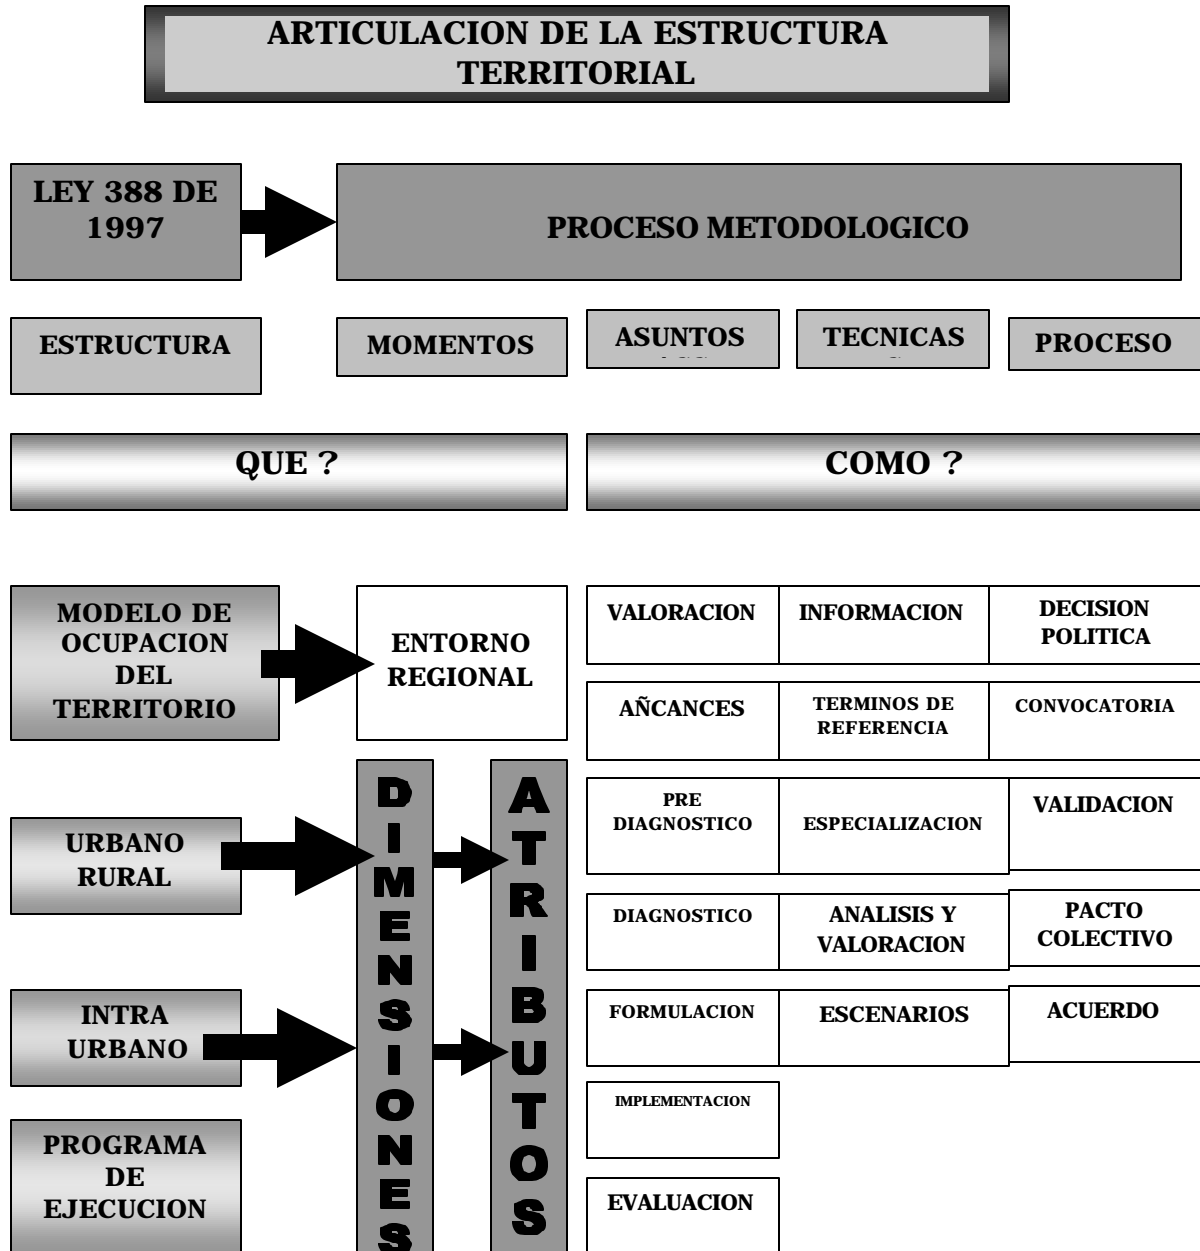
ARTICULACION DE LA ESTRUCTURA TERRITORIAL

LEY 388 DE 1997

PROCESO METODOLOGICO

ESTRUCTURA

MOMENTOS

ASUNTOS

TECNICAS

PROCESO

QUE ?

COMO ?

MODELO DE OCUPACION DEL TERRITORIO

ENTORNO REGIONAL

URBANO RURAL

INTRA URBANO

PROGRAMA DE EJECUCION

DIMENSIONES

ATRIBUTOS

| VALORACION | INFORMACION | DECISION POLITICA |
|---|---|---|
| AÑCANCES | TERMINOS DE REFERENCIA | CONVOCATORIA |
| PRE DIAGNOSTICO | ESPECIALIZACION | VALIDACION |
| DIAGNOSTICO | ANALISIS Y VALORACION | PACTO COLECTIVO |
| FORMULACION | ESCENARIOS | ACUERDO |
| IMPLEMENTACION | | |
| EVALUACION | | |